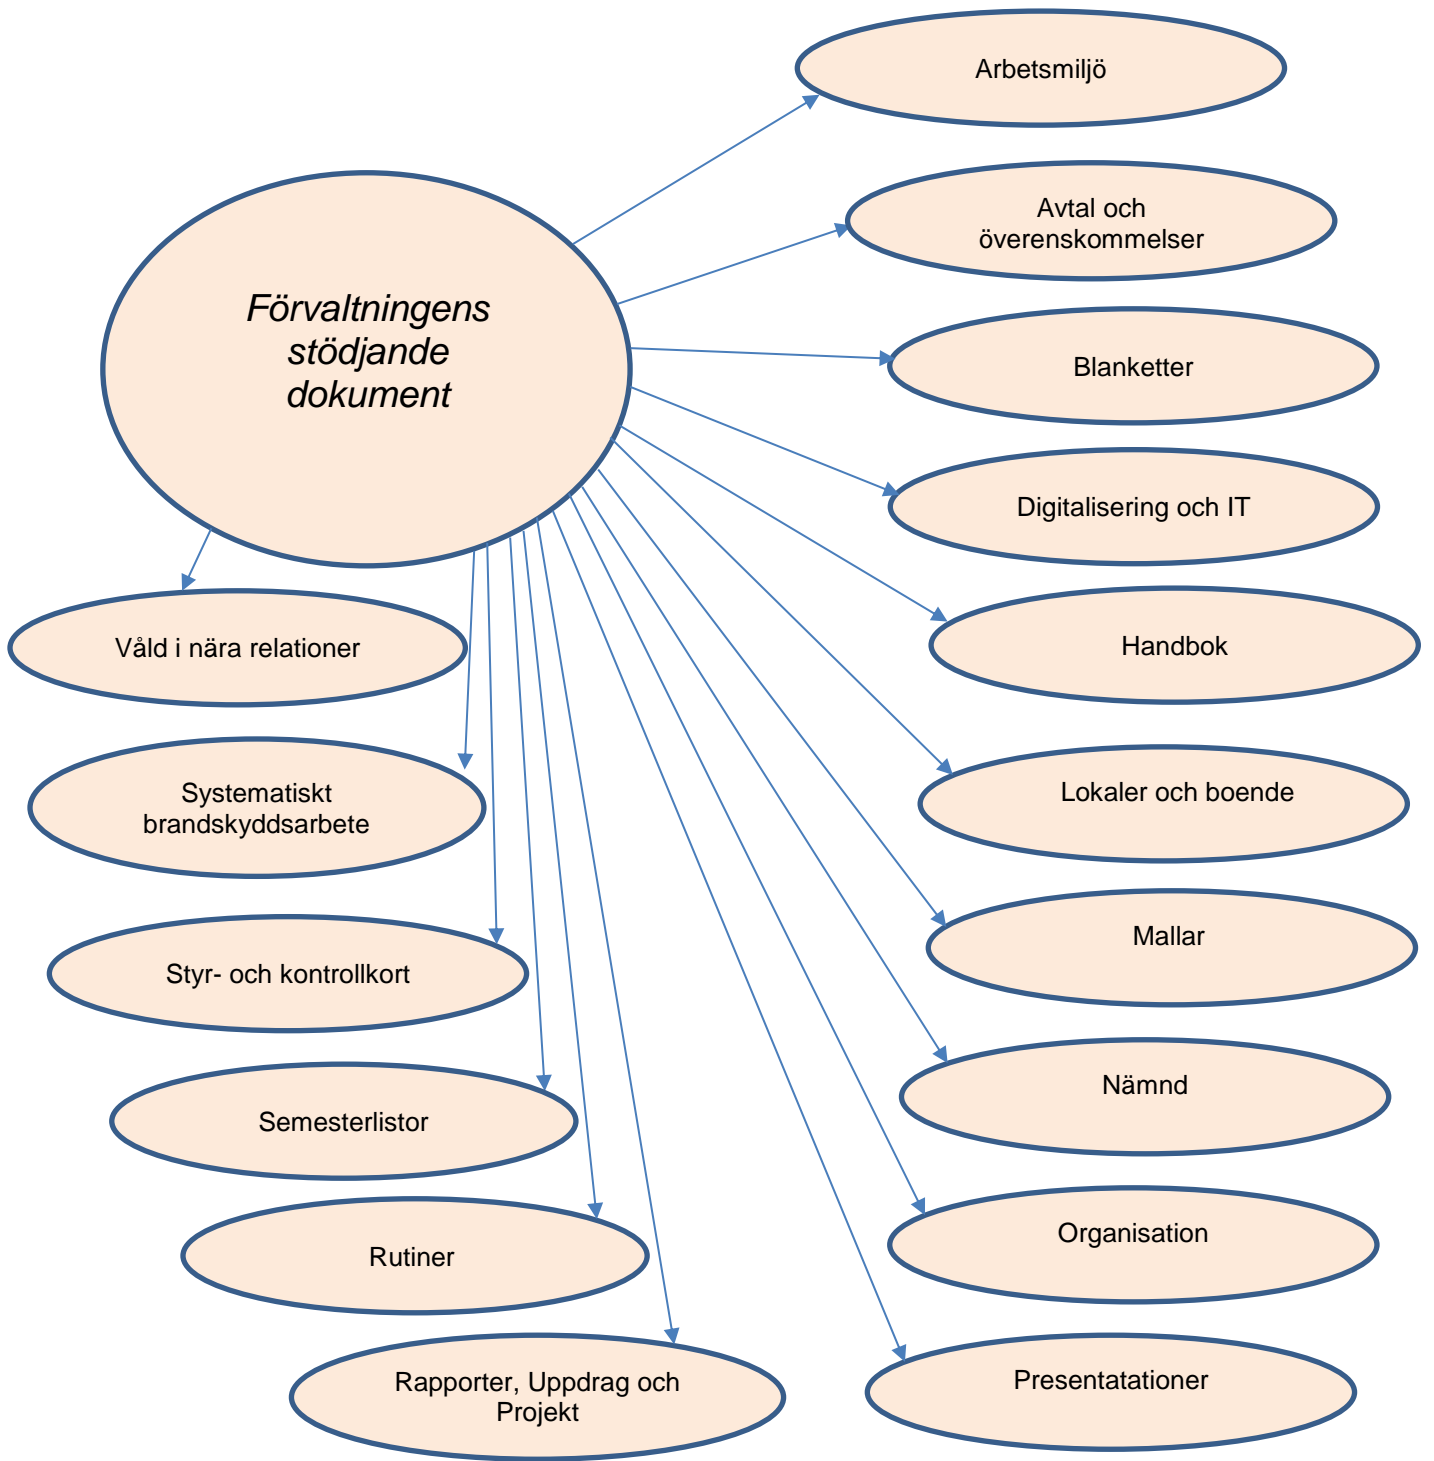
Förvaltningens stödjande dokument

Arbetsmiljö

Avtal och överenskommelser

Blanketter

Digitalisering och IT

Handbok

Lokaler och boende

Mallar

Nämnd

Organisation

Presentatationer

Våld i nära relationer

Systematiskt brandskyddsarbete

Styr- och kontrollkort

Semesterlistor

Rutiner

Rapporter, Uppdrag och Projekt